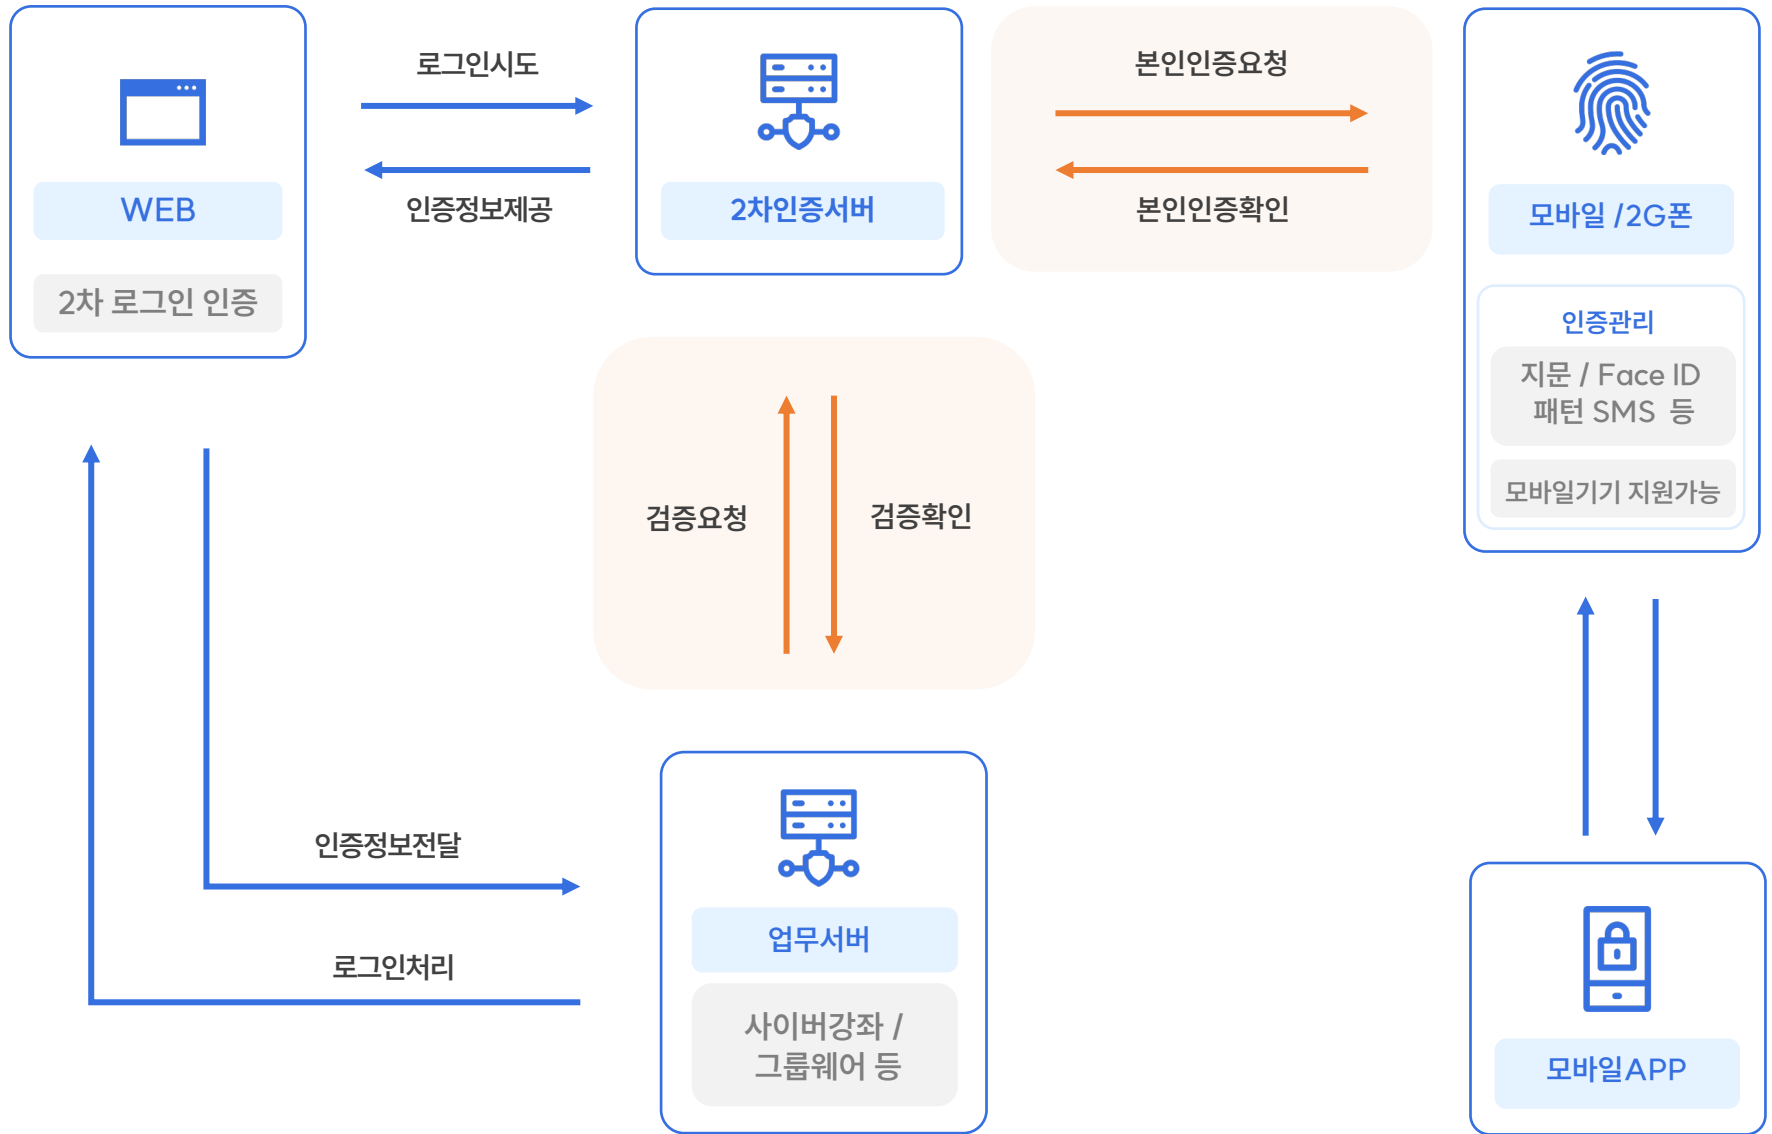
WEB

2차 로그인 인증

로그인시도

인증정보제공

2차인증서버

본인인증요청

본인인증확인

모바일 /2G폰

인증관리

지문 / Face ID
패턴 SMS 등

모바일기기 지원가능

검증요청

검증확인

인증정보전달

로그인처리

업무서버

사이버강좌 /
그룹웨어 등

모바일APP